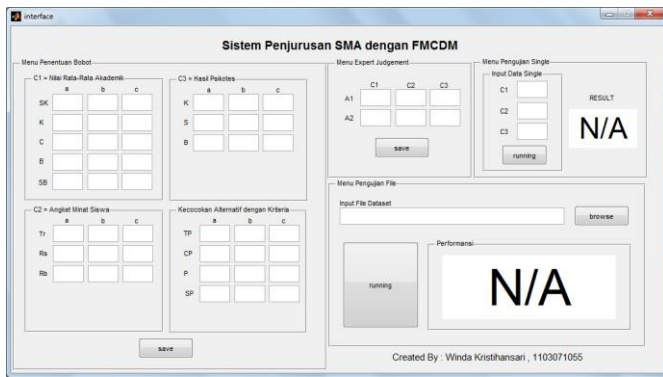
interface

Sistem Penjurusan SMA dengan FMCDM

Menu Penentuan Bobot

C1 = Nilai Rata-Rata Akademik

| | a | b | c |
|---|---|---|---|
| SK | | | |
| K | | | |
| C | | | |
| B | | | |
| SB | | | |

C3 = Hasil Psikotes

| | a | b | c |
|---|---|---|---|
| K | | | |
| S | | | |
| B | | | |

C2 = Angket Minat Siswa

| | a | b | c |
|---|---|---|---|
| Tr | | | |
| Rs | | | |
| Rb | | | |

Kecocokan Alternatif dengan Kriteria

| | a | b | c |
|---|---|---|---|
| TP | | | |
| CP | | | |
| P | | | |
| SP | | | |

save

Menu Expert Judgement

| | C1 | C2 | C3 |
|---|---|---|---|
| A1 | | | |
| A2 | | | |

save

Menu Pengujian Single

Input Data Single

C1

C2

C3

running

RESULT

N/A

Menu Pengujian File

Input File Dataset

browse

running

Performansi

N/A

Created By : Winda Kristihansari , 1103071055